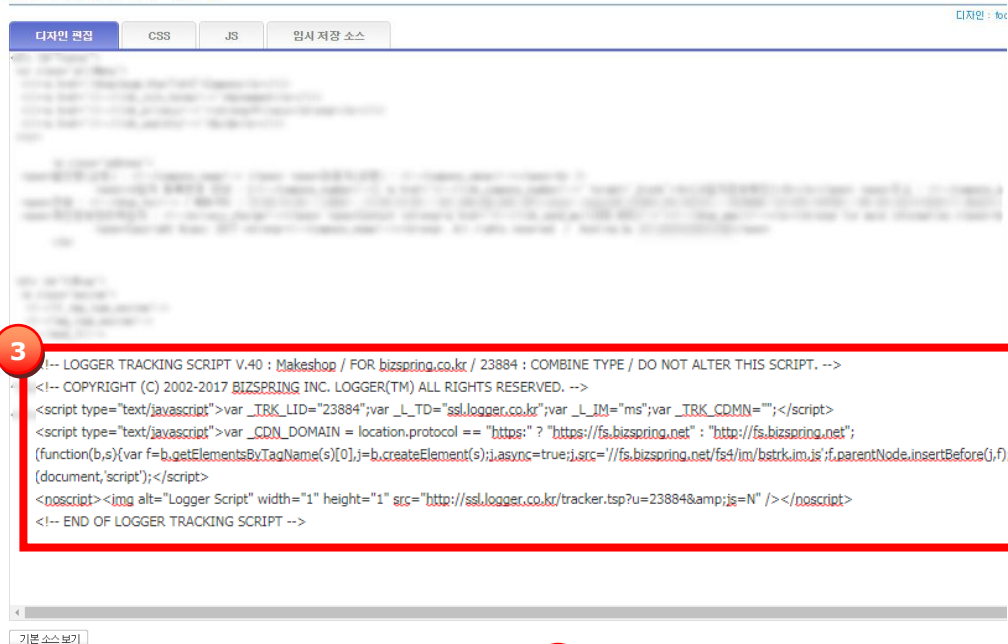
디자인 : foo

디자인 편집 | CSS | JS | 임시 저장 소스

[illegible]

3

<!-- LOGGER TRACKING SCRIPT V.40 : Makeshop / FOR bizspring.co.kr / 23884 : COMBINE TYPE / DO NOT ALTER THIS SCRIPT. -->
<!-- COPYRIGHT (C) 2002-2017 BIZSPRING INC. LOGGER(TM) ALL RIGHTS RESERVED. -->
<script type="text/javascript">var _TRK_LID="23884";var _L_TD="ssl.logger.co.kr";var _L_IM="ms";var _TRK_CDMN="";</script>
<script type="text/javascript">var _CDN_DOMAIN = location.protocol == "https:" ? "https://fs.bizspring.net" : "http://fs.bizspring.net";
(function(b,s){var f=b.getElementsByTagName(s)[0],j=b.createElement(s);j.async=true;j.src='//fs.bizspring.net/fs4/im/bstrk.im.js';f.parentNode.insertBefore(j,f)
(document,'script');</script>
<noscript><img alt="Logger Script" width="1" height="1" src="http://ssl.logger.co.kr/tracker.tsp?u=23884&amp;js=N" /></noscript>
<!-- END OF LOGGER TRACKING SCRIPT -->

기본 소스 보기